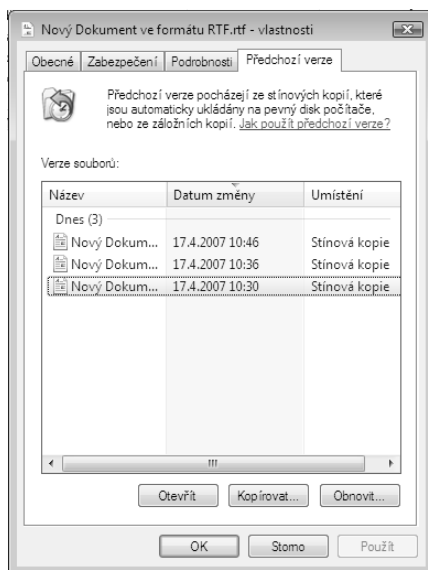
Nový Dokument ve formátu RTF.rtf - vlastnosti

Obecné | Zabezpečení | Podrobnosti | Předchozí verze

Předchozí verze pocházejí ze stínových kopií, které jsou automaticky ukládány na pevný disk počítače, nebo ze záložních kopií. Jak použít předchozí verze?

Verze souborů:

| Název | Datum změny | Umístění |
|---|---|---|
| Dnes (3) | | |
| Nový Dokum... | 17.4.2007 10:46 | Stínová kopie |
| Nový Dokum... | 17.4.2007 10:36 | Stínová kopie |
| Nový Dokum... | 17.4.2007 10:30 | Stínová kopie |

Otevřít | Kopírovat... | Obnovit...

OK | Storno | Použít